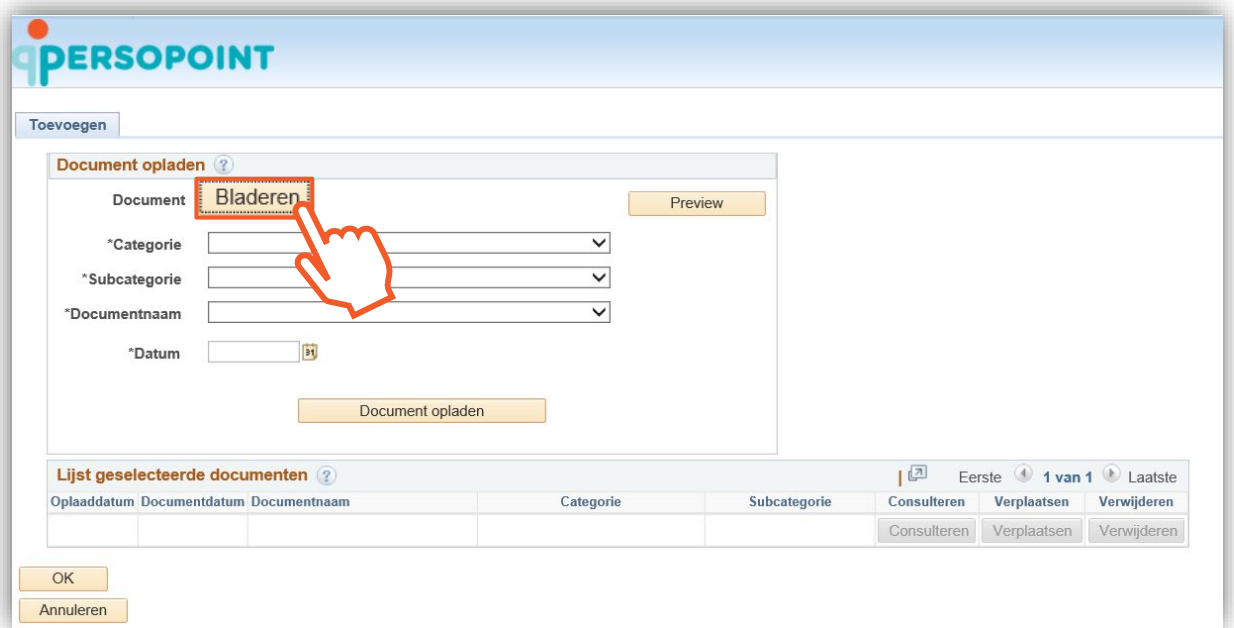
PERSOPOINT

Toevoegen

Document opladen

Document Bladeren

Preview

*Categorie

*Subcategorie

*Documentnaam

*Datum

Document opladen

Lijst geselecteerde documenten

Eerste 1 van 1 Laatste

| Oplaaddatum | Documentdatum | Documentnaam | Categorie | Subcategorie | Consulteren | Verplaatsen | Verwijderen |
|---|---|---|---|---|---|---|---|
| | | | | | Consulteren | Verplaatsen | Verwijderen |

OK

Annuleren